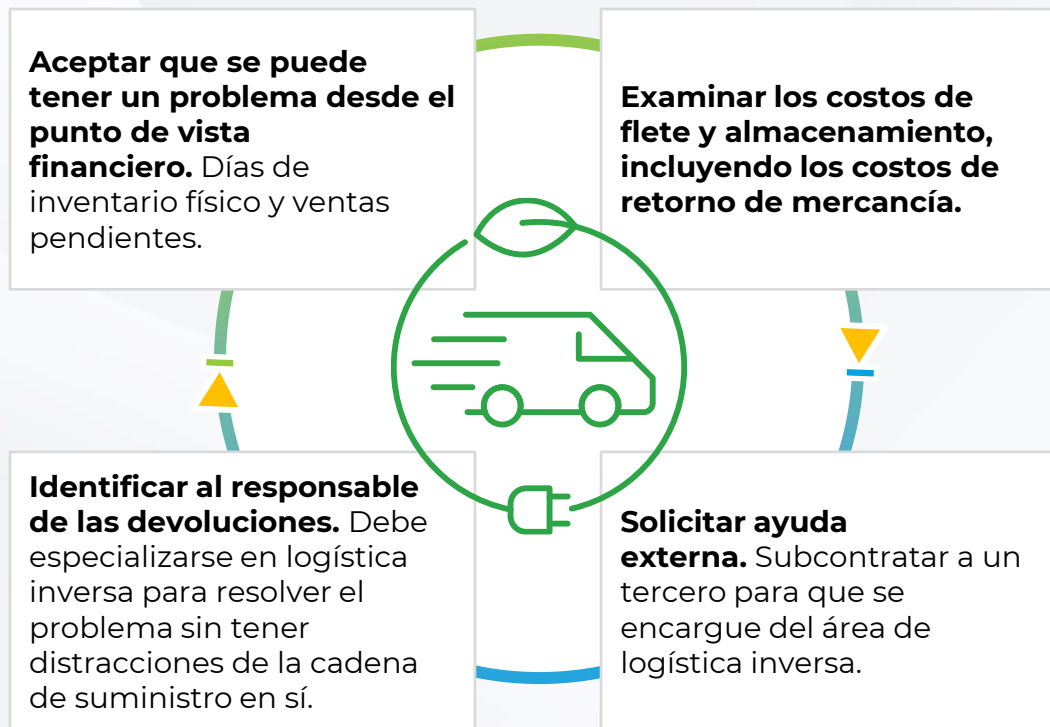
**Aceptar que se puede tener un problema desde el punto de vista financiero.** Días de inventario físico y ventas pendientes.

**Examinar los costos de flete y almacenamiento, incluyendo los costos de retorno de mercancía.**

**Identificar al responsable de las devoluciones.** Debe especializarse en logística inversa para resolver el problema sin tener distracciones de la cadena de suministro en sí.

**Solicitar ayuda externa.** Subcontratar a un tercero para que se encargue del área de logística inversa.